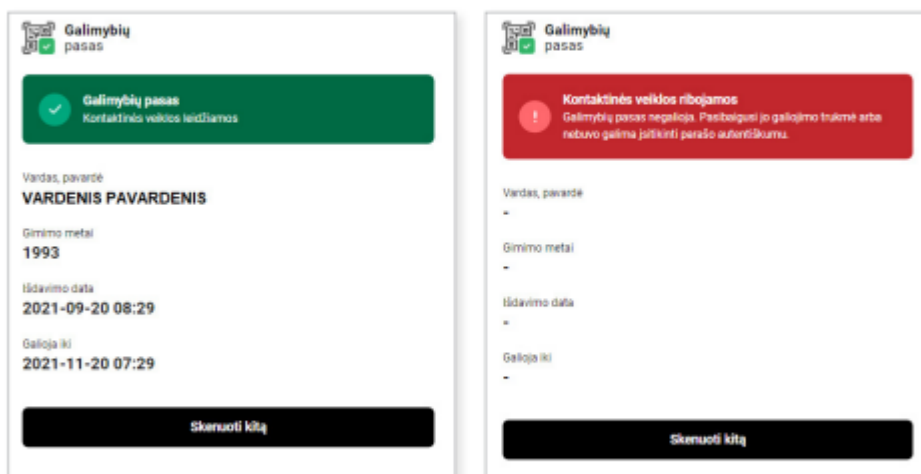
Galimybių pasas

Galimybių pasas
Kontaktinės veiklos leidžiamos

Vardas, pavardė
VARDENIS PAVARDENIS

Gimimo metai
1993

Išdavimo data
2021-09-20 08:29

Galioja iki
2021-11-20 07:29

Skenuoti kitą

Galimybių pasas

Kontaktinės veiklos ribojamos
Galimybių pasas negalioja. Pasibaigusi jo galiojimo trukmė arba nebuvo galima įsitikinti parašo autentiškumu.

Vardas, pavardė
-

Gimimo metai
-

Išdavimo data
-

Galioja iki
-

Skenuoti kitą